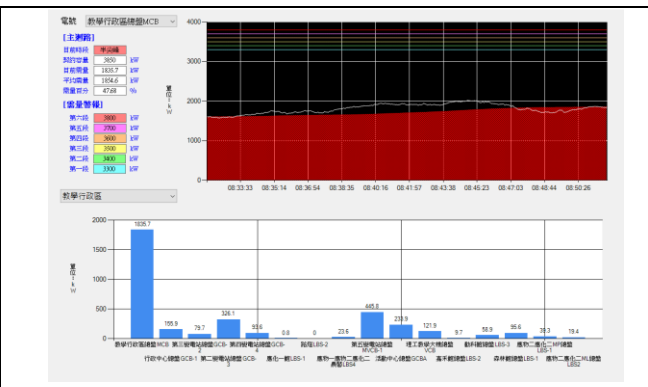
電號 教學行政區總盤MCB

[主測點]

目前時段 半尖峰

契約容量 3850 kW

目前需量 1835.7 kW

平均需量 1854.6 kW

需量百分 47.68 %

[需量警報]

第六段 3800 kW

第五段 3700 kW

第四段 3600 kW

第三段 3500 kW

第二段 3400 kW

第一段 3300 kW

4000

3000

2000

1000

0

需量 kW

08:33:33 08:35:14 08:36:54 08:38:35 08:40:16 08:41:57 08:43:38 08:45:23 08:47:03 08:48:44 08:50:26

教學行政區

2000

1500

1000

500

0

需量 kW

1835.7 155.9 79.7 326.1 93.6 0.0 0 23.6 445.8 233.9 121.9 9.7 58.9 95.6 39.3 19.4

教學行政區總盤MCB 第三變電站總盤GCB-1 第四變電站總盤GCB-4 舊化一觸LBS-1 践倪LBS-2 第五變電站總盤MVCB-1 理工教學大樓總盤VCB 動科館總盤LBS-3 農物二舊化二HF總盤LBS-1

行政中心總盤GCB-1 第二變電站總盤GCB-3 農物一舊物二舊化二農盤LBS4 活動中心總盤GCBA 高手館總盤LBS-2 森林館總盤LBS-1 農物二舊化二HL總盤LBS2